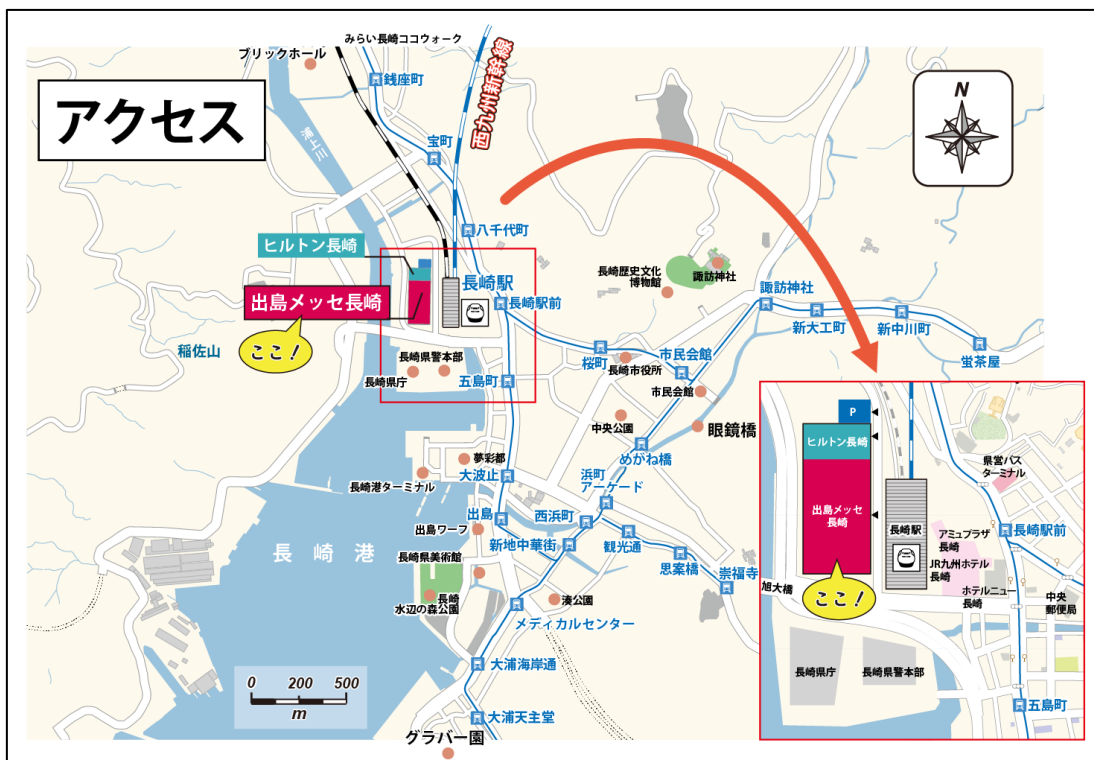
アクセス

みらい長崎ココウォーク
ブリックホール
銭座町
浦上川
宝町
西九州新幹線
八千代町
ヒルトン長崎
出島メッセ長崎
ここ！
長崎駅
長崎駅前
長崎歴史文化博物館
諏訪神社
諏訪神社
新大工町
新中川町
蛍茶屋
稲佐山
長崎県警本部
長崎県庁
五島町
桜町
長崎市役所
市民会館
市民会館
中央公園
眼鏡橋
めがね橋
夢彩都
大波止
長崎港ターミナル
浜町アーケード
出島
西浜町
出島ワーフ
新地中華街
観光通
長崎港
長崎県美術館
思案橋
崇福寺
長崎水辺の森公園
湊公園
メディカルセンター
大浦海岸通
0 200 500
m
大浦天主堂
グラバー園
N

P
ヒルトン長崎
出島メッセ長崎
長崎駅
県営バスターミナル
アミュプラザ長崎
JR九州ホテル長崎
長崎駅前
ホテルニュー長崎
中央郵便局
旭大橋
ここ！
長崎県庁
長崎県警本部
五島町